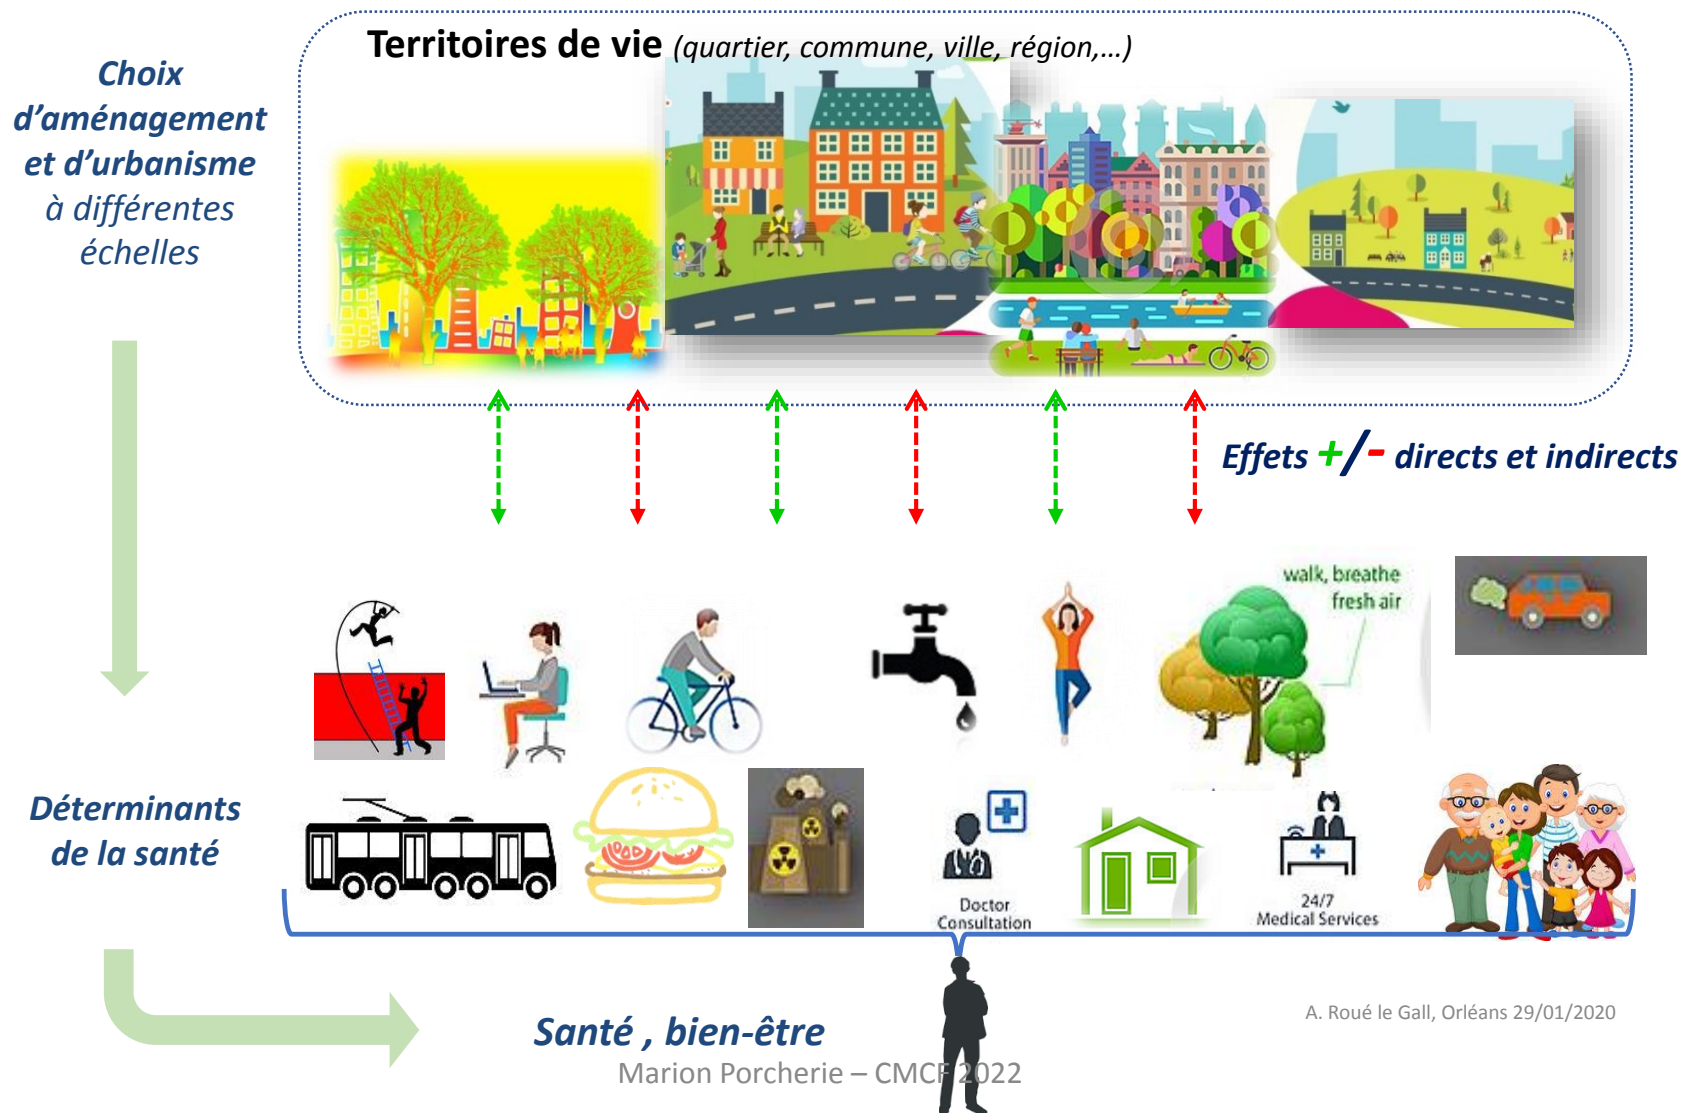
Choix d'aménagement et d'urbanisme à différentes échelles

Territoires de vie (quartier, commune, ville, région,…)

Effets +/- directs et indirects

walk, breathe fresh air

Déterminants de la santé

Doctor Consultation

24/7 Medical Services

Santé , bien-être

A. Roué le Gall, Orléans 29/01/2020

Marion Porcherie – CMCF 2022